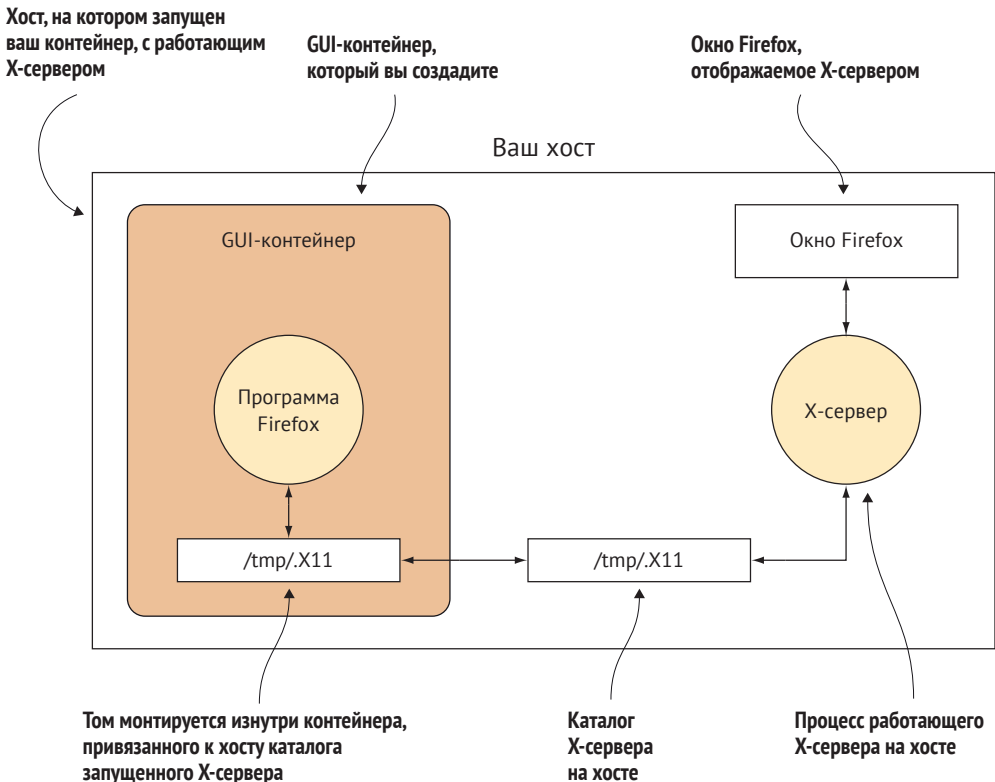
Хост, на котором запущен ваш контейнер, с работающим X-сервером

GUI-контейнер, который вы создадите

Окно Firefox, отображаемое X-сервером

Ваш хост

GUI-контейнер

Окно Firefox

Программа Firefox

X-сервер

/tmp/.X11

/tmp/.X11

Том монтируется изнутри контейнера, привязанного к хосту каталога запущенного X-сервера

Каталог X-сервера на хосте

Процесс работающего X-сервера на хосте